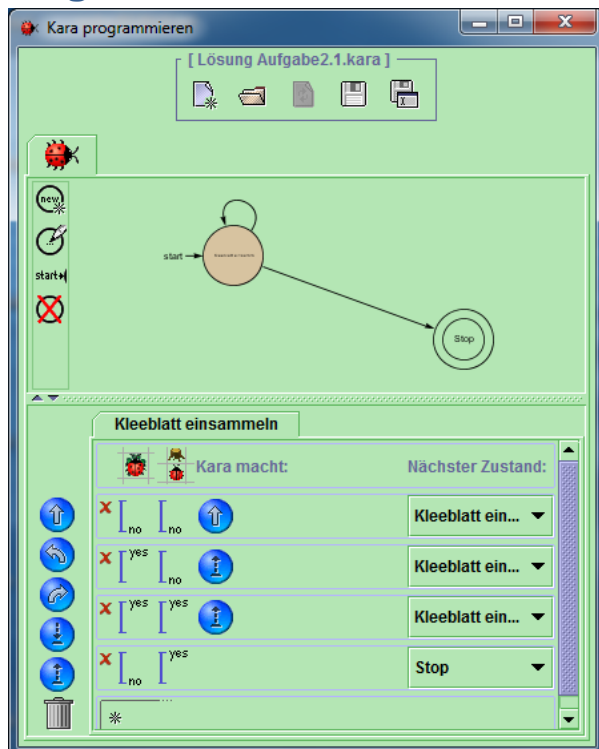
Kara programmieren

[ Lösung Aufgabe2.1.kara ]

new

start

start

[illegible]

Stop

Kleeblatt einsammeln

Kara macht:

Nächster Zustand:

no no

Kleeblatt ein...

yes no

Kleeblatt ein...

yes yes

Kleeblatt ein...

no yes

Stop